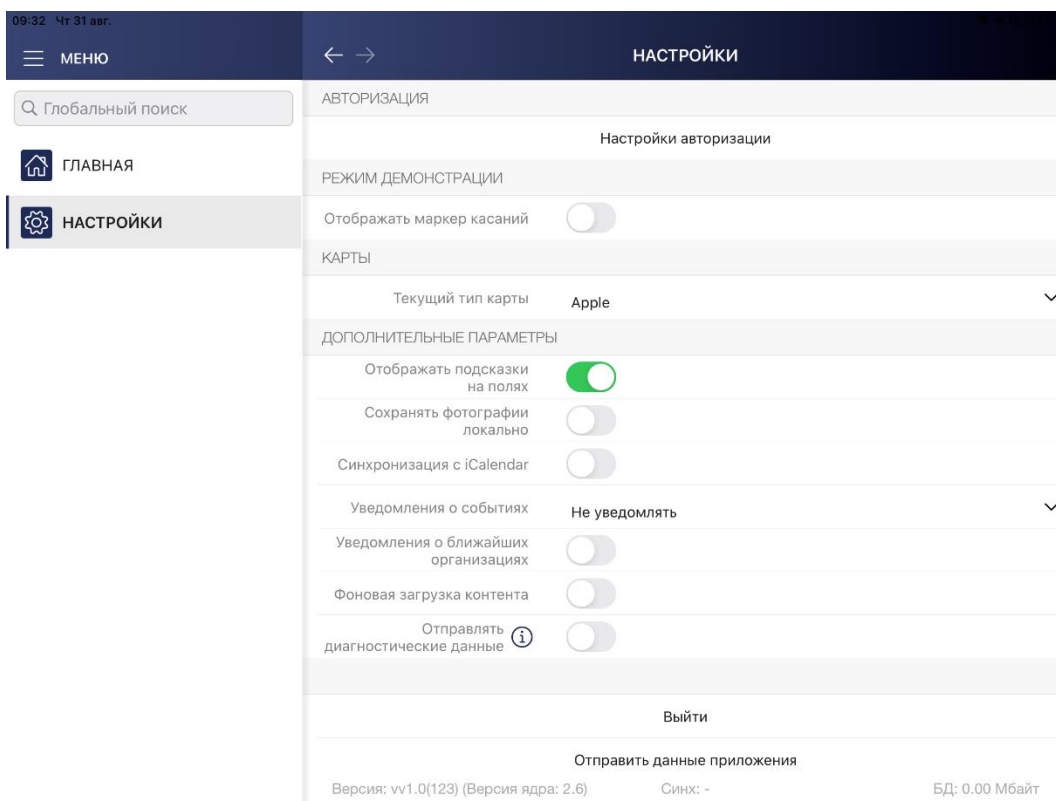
09:32 Чт 31 авг.

МЕНЮ

Глобальный поиск

ГЛАВНАЯ

НАСТРОЙКИ

НАСТРОЙКИ

АВТОРИЗАЦИЯ

Настройки авторизации

РЕЖИМ ДЕМОНСТРАЦИИ

Отображать маркер касаний

КАРТЫ

Текущий тип карты Apple

ДОПОЛНИТЕЛЬНЫЕ ПАРАМЕТРЫ

Отображать подсказки на полях

Сохранять фотографии локально

Синхронизация с iCalendar

Уведомления о событиях Не уведомлять

Уведомления о ближайших организациях

Фоновая загрузка контента

Отправлять диагностические данные

Выйти

Отправить данные приложения

Версия: vv1.0(123) (Версия ядра: 2.6) Синх: - БД: 0.00 Мбайт